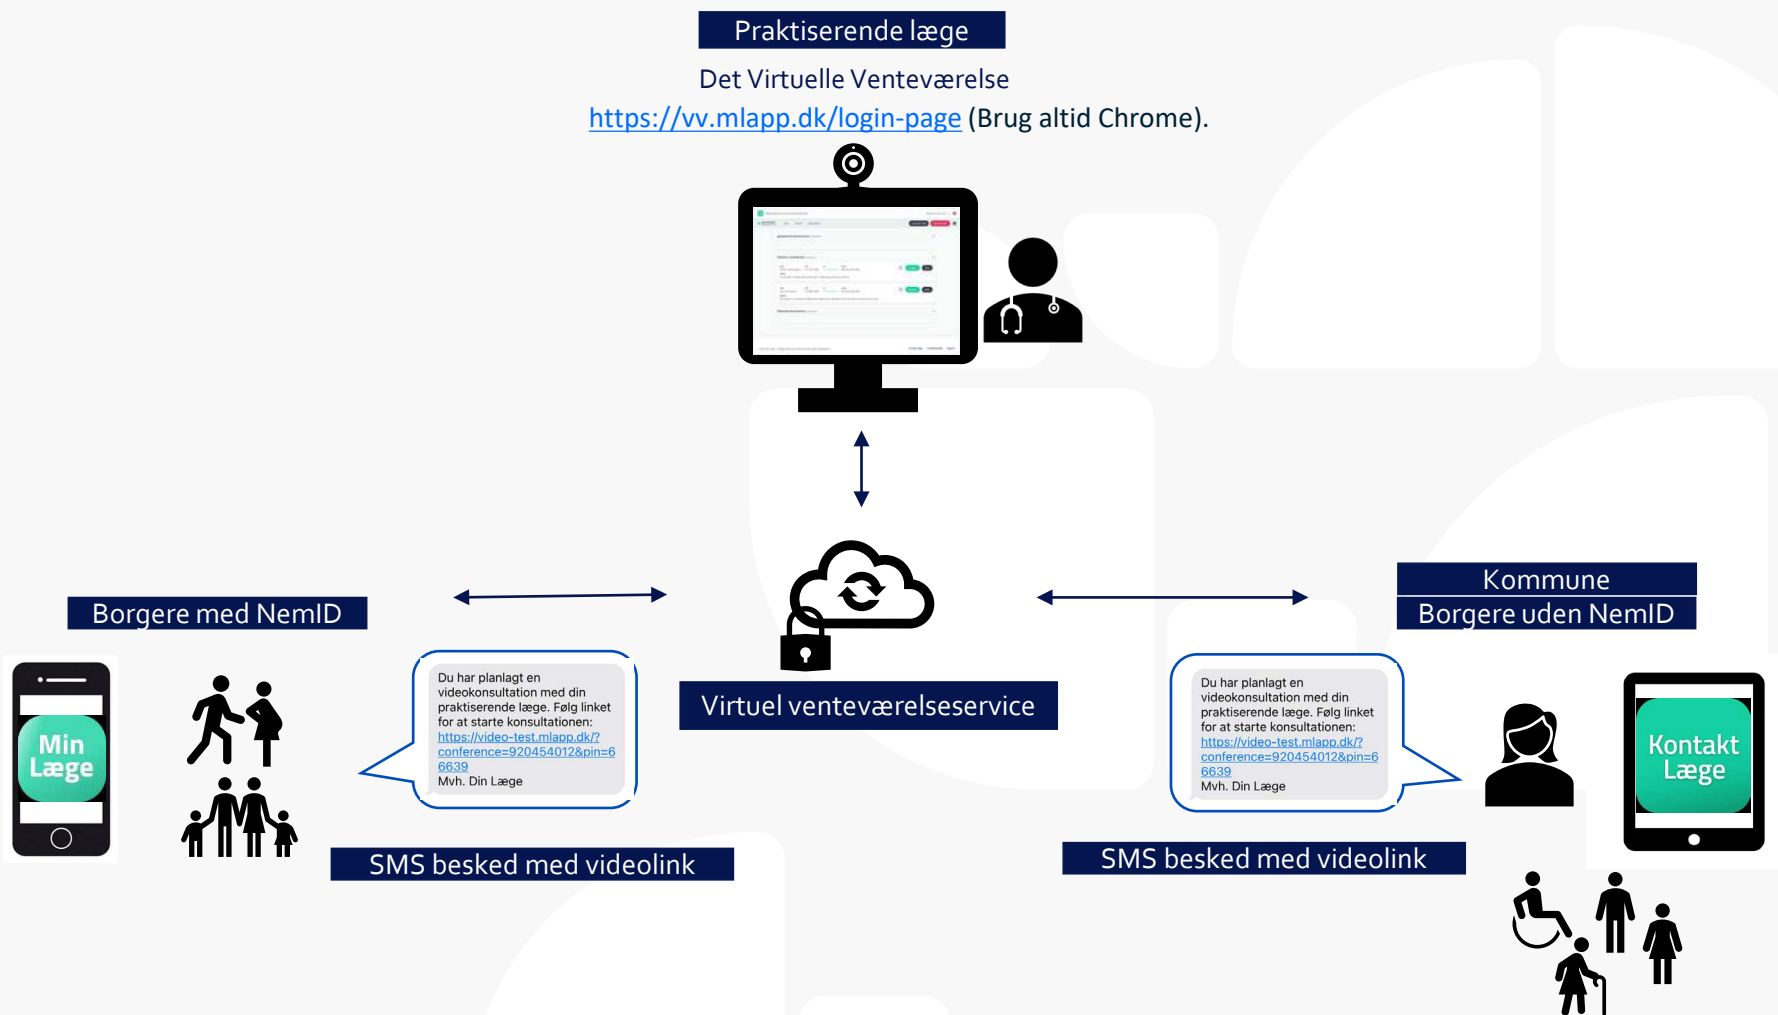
Praktiserende læge

Det Virtuelle Venteværelse

https://vv.mlapp.dk/login-page (Brug altid Chrome).

Borgere med NemID

Min Læge

Du har planlagt en videokonsultation med din praktiserende læge. Følg linket for at starte konsultationen: https://video-test.mlapp.dk/?conference=920454012&pin=66639 Mvh. Din Læge

SMS besked med videolink

Virtuel venteværelseservice

Kommune

Borgere uden NemID

Du har planlagt en videokonsultation med din praktiserende læge. Følg linket for at starte konsultationen: https://video-test.mlapp.dk/?conference=920454012&pin=66639 Mvh. Din Læge

Kontakt Læge

SMS besked med videolink